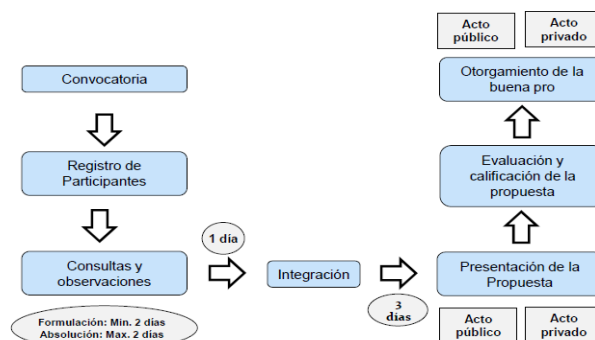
Acto público

Acto privado

Convocatoria

Otorgamiento de la buena pro

Registro de Participantes

Evaluación y calificación de la propuesta

1 día

Consultas y observaciones

Integración

Presentación de la Propuesta

Formulación: Min. 2 días
Absolución: Max. 2 días

3 días

Acto público

Acto privado